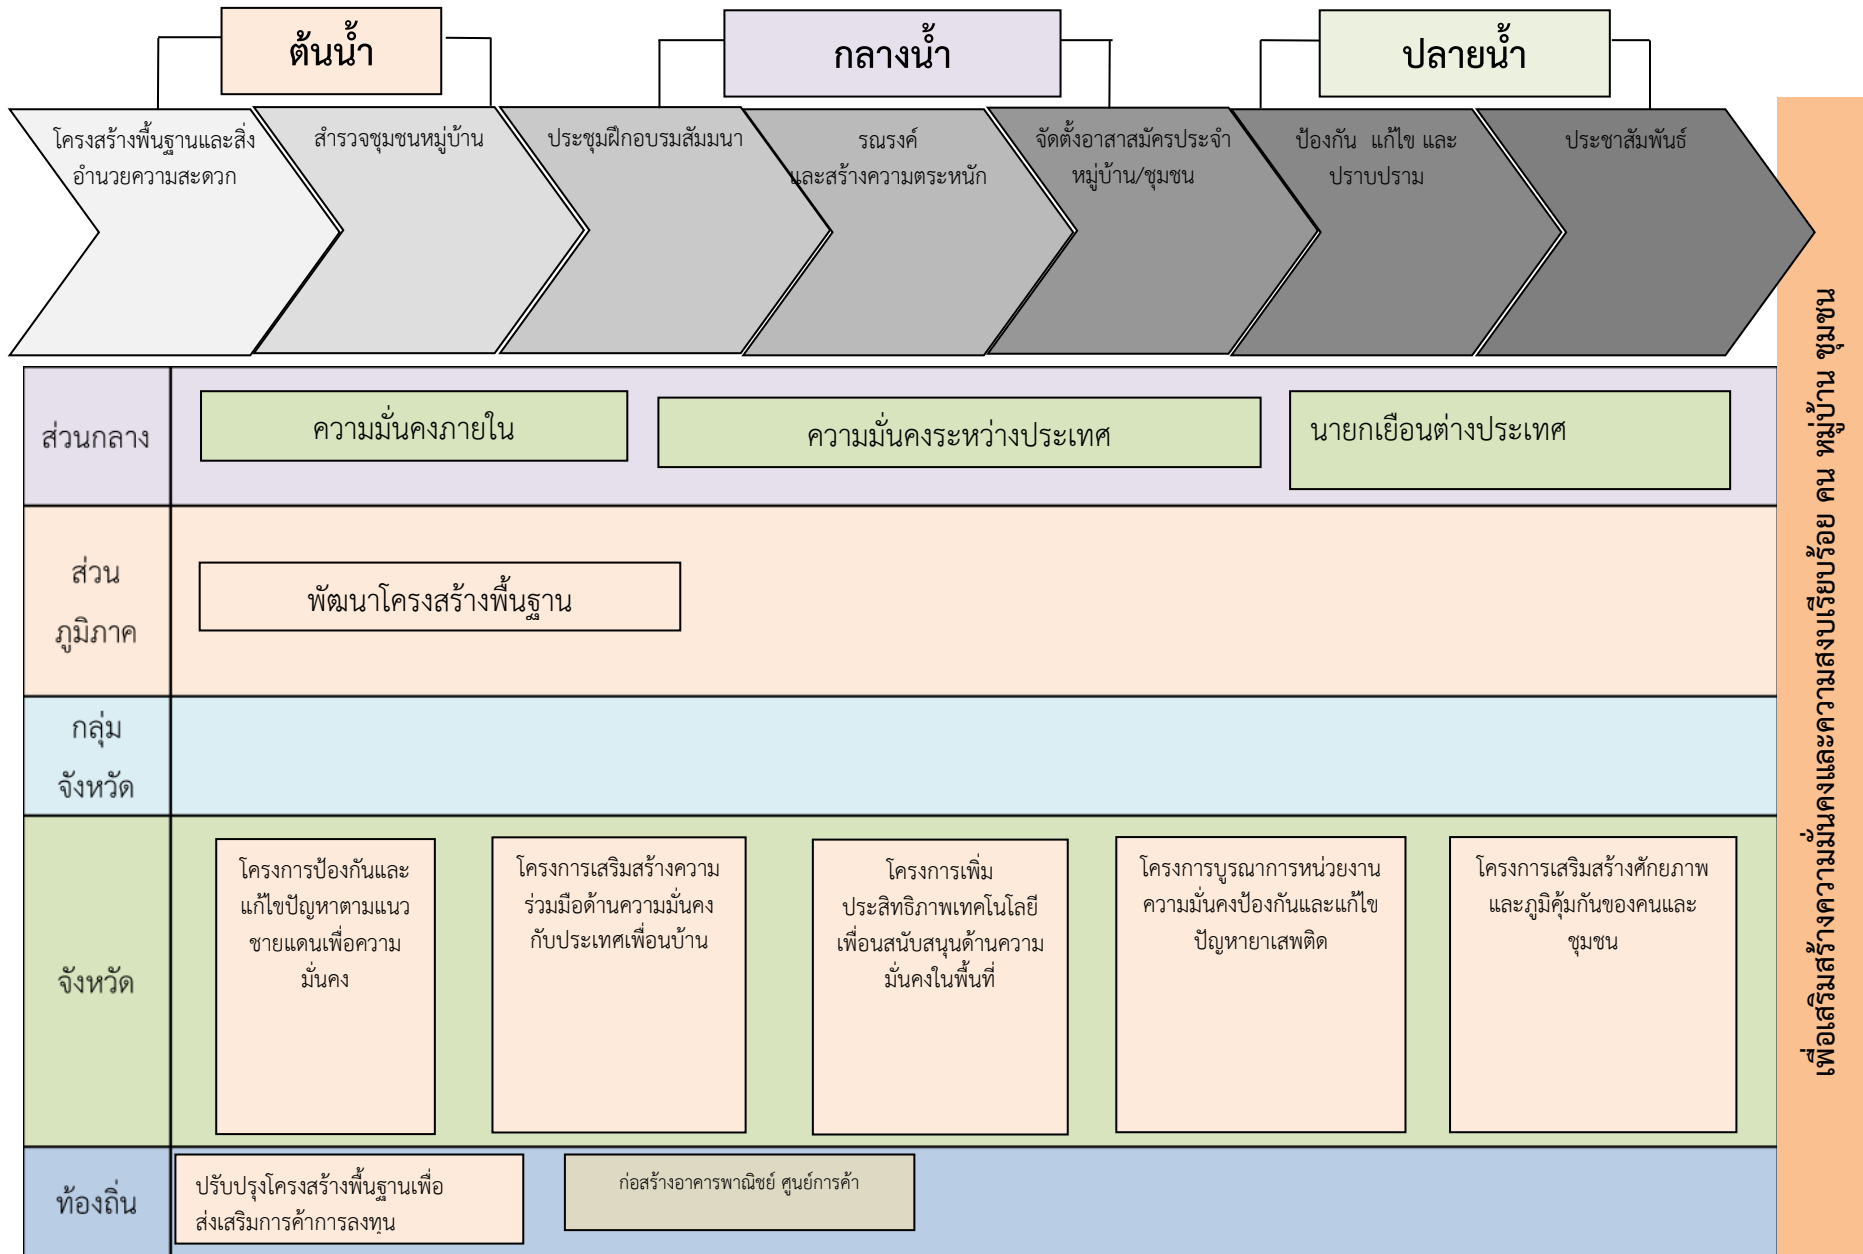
ต้นน้ำ

กลางน้ำ

ปลายน้ำ

โครงสร้างพื้นฐานและสิ่งอำนวยความสะดวก

สำรวจชุมชนหมู่บ้าน

ประชุมฝึกอบรมสัมมนา

รณรงค์และสร้างความตระหนัก

จัดตั้งอาสาสมัครประจำหมู่บ้าน/ชุมชน

ป้องกัน แก้ไข และปราบปราม

ประชาสัมพันธ์

ส่วนกลาง

ความมั่นคงภายใน

ความมั่นคงระหว่างประเทศ

นายกเยือนต่างประเทศ

ส่วนภูมิภาค

พัฒนาโครงสร้างพื้นฐาน

กลุ่มจังหวัด

จังหวัด

โครงการป้องกันและแก้ไขปัญหาตามแนวชายแดนเพื่อความมั่นคง

โครงการเสริมสร้างความร่วมมือด้านความมั่นคงกับประเทศเพื่อนบ้าน

โครงการเพิ่มประสิทธิภาพเทคโนโลยีเพื่อนสนับสนุนด้านความมั่นคงในพื้นที่

โครงการบูรณาการหน่วยงานความมั่นคงป้องกันและแก้ไขปัญหายาเสพติด

โครงการเสริมสร้างศักยภาพและภูมิคุ้มกันของคนและชุมชน

ท้องถิ่น

ปรับปรุงโครงสร้างพื้นฐานเพื่อส่งเสริมการค้าการลงทุน

ก่อสร้างอาคารพาณิชย์ ศูนย์การค้า

เพื่อเสริมสร้างความมั่นคงและความสงบเรียบร้อย คน หมู่บ้าน ชุมชน